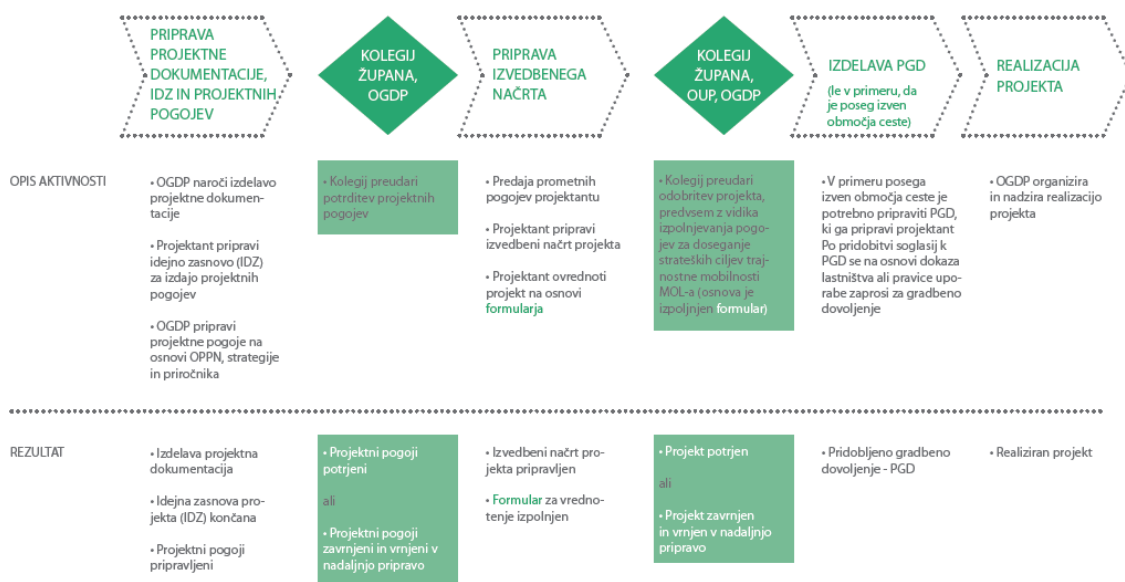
PRIPRAVA PROJEKTNE DOKUMENTACIJE, IDZ IN PROJEKTNIH POGOJEV

KOLEGIJ ŽUPANA, OGDP

PRIPRAVA IZVEDBENEGA NAČRTA

KOLEGIJ ŽUPANA, OUP, OGDP

IZDELAVA PGD (le v primeru, da je poseg izven območja ceste)

REALIZACIJA PROJEKTA

OPIS AKTIVNOSTI

• OGDP naroči izdelavo projektne dokumentacije

• Projektant pripravi idejno zasnovo (IDZ) za izdajo projektnih pogojev

• OGDP pripravi projektne pogoje na osnovi OPPN, strategije in priročnika

• Kolegij preudari potrditev projektnih pogojev

• Predaja prometnih pogojev projektantu

• Projektant pripravi izvedbeni načrt projekta

• Projektant ovrednoti projekt na osnovi formularja

• Kolegij preudari odobritev projekta, predvsem z vidika izpolnjevanja pogojev za doseganje strateških ciljev trajnostne mobilnosti MOL-a (osnova je izpolnjen formular)

• V primeru posega izven območja ceste je potrebno pripraviti PGD, ki ga pripravi projektant Po pridobitvi soglasij k PGD se na osnovi dokaza lastništva ali pravice uporabe zaprosi za gradbeno dovoljenje

• OGDP organizira in nadzira realizacijo projekta

REZULTAT

• Izdelava projektna dokumentacija

• Idejna zasnova projekta (IDZ) končana

• Projektni pogoji pripravljeni

• Projektni pogoji potrjeni

ali

• Projektni pogoji zavrnjeni in vrnjeni v nadaljnjo pripravo

• Izvedbeni načrt projekta pripravljen

• Formular za vrednotenje izpolnjen

• Projekt potrjen

ali

• Projekt zavrnjen in vrnjen v nadaljnjo pripravo

• Pridobljeno gradbeno dovoljenje - PGD

• Realiziran projekt